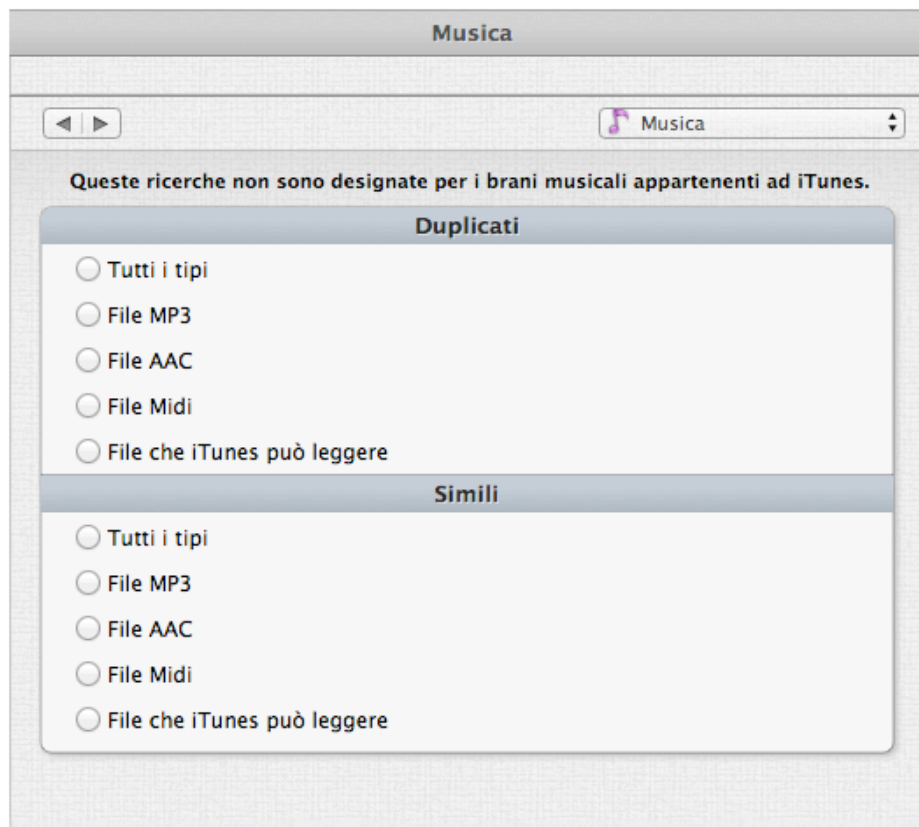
Musica

Musica

Queste ricerche non sono designate per i brani musicali appartenenti ad iTunes.

Duplicati

Tutti i tipi

File MP3

File AAC

File Midi

File che iTunes può leggere

Simili

Tutti i tipi

File MP3

File AAC

File Midi

File che iTunes può leggere